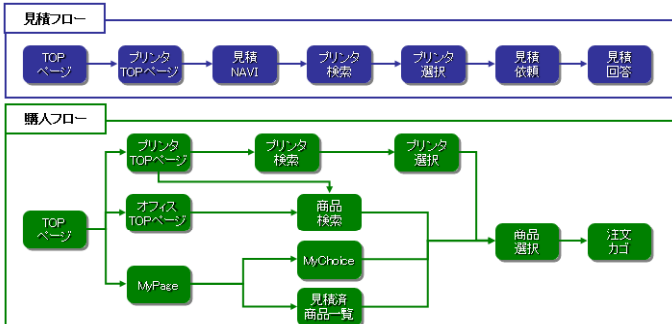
見積フロー

TOP ページ
プリンタ TOPページ
見積 NAVI
プリンタ 検索
プリンタ 選択
見積 依頼
見積 回答

購入フロー

TOP ページ
プリンタ TOPページ
オフィス TOPページ
MyPage
プリンタ 検索
商品 検索
MyChoice
見積済 商品一覧
プリンタ 選択
商品 選択
注文 カゴ